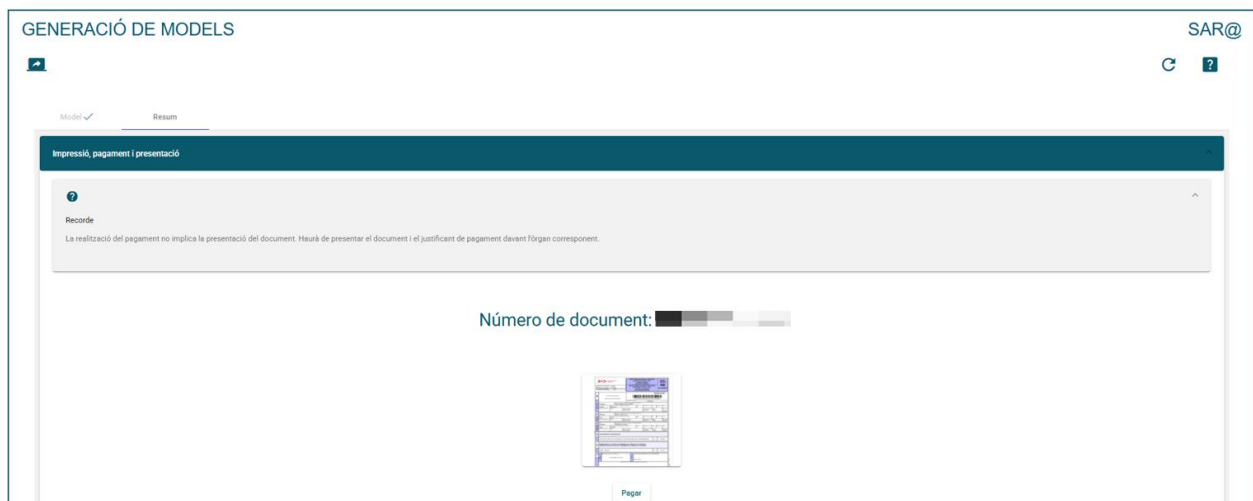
GENERACIÓ DE MODELS

SAR@

Model ✓

Resum

Impressió, pagament i presentació

Recorde

La realització del pagament no implica la presentació del document. Haurà de presentar el document i el justificant de pagament davant l'òrgan corresponent.

Número de document: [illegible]

Pagar